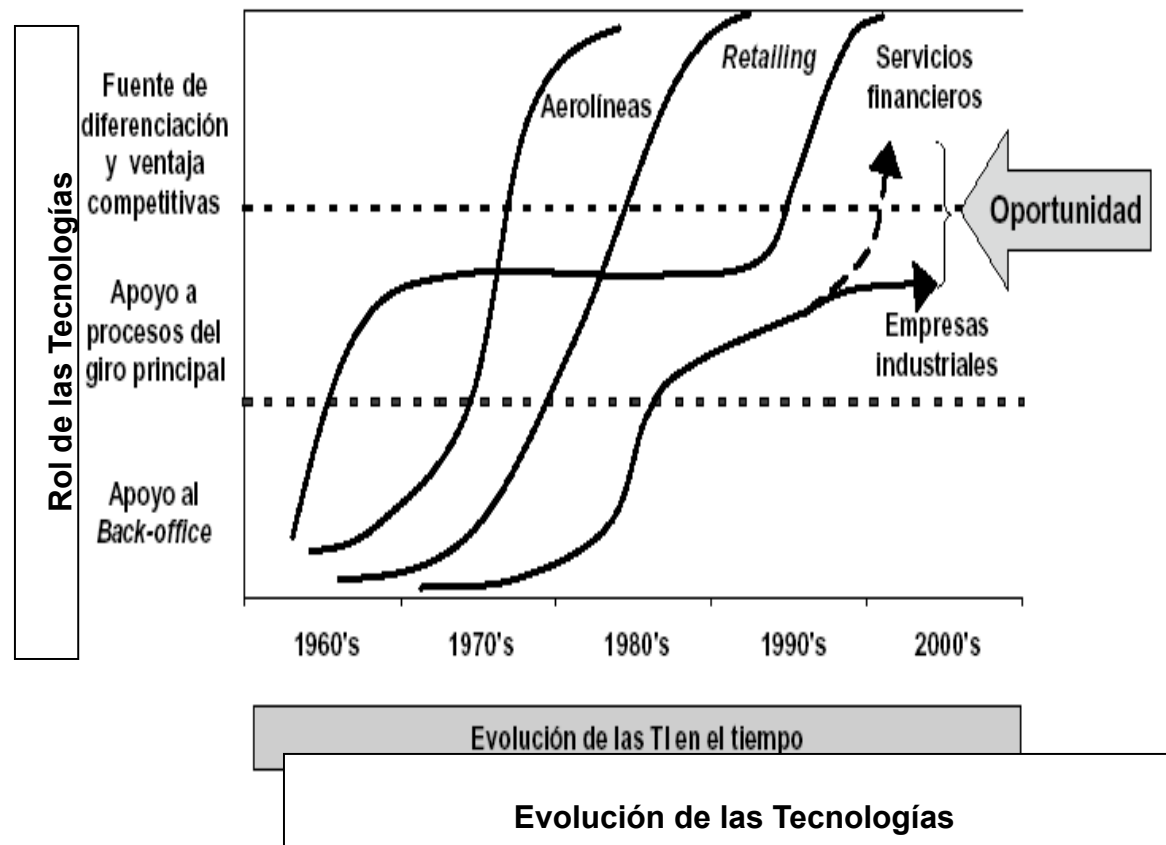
Rol de las Tecnologías

Fuente de diferenciación y ventaja competitivas

Apoyo a procesos del giro principal

Apoyo al *Back-office*

Aerolíneas

*Retailing*

Servicios financieros

Oportunidad

Empresas industriales

1960's

1970's

1980's

1990's

2000's

Evolución de las TI en el tiempo

Evolución de las Tecnologías